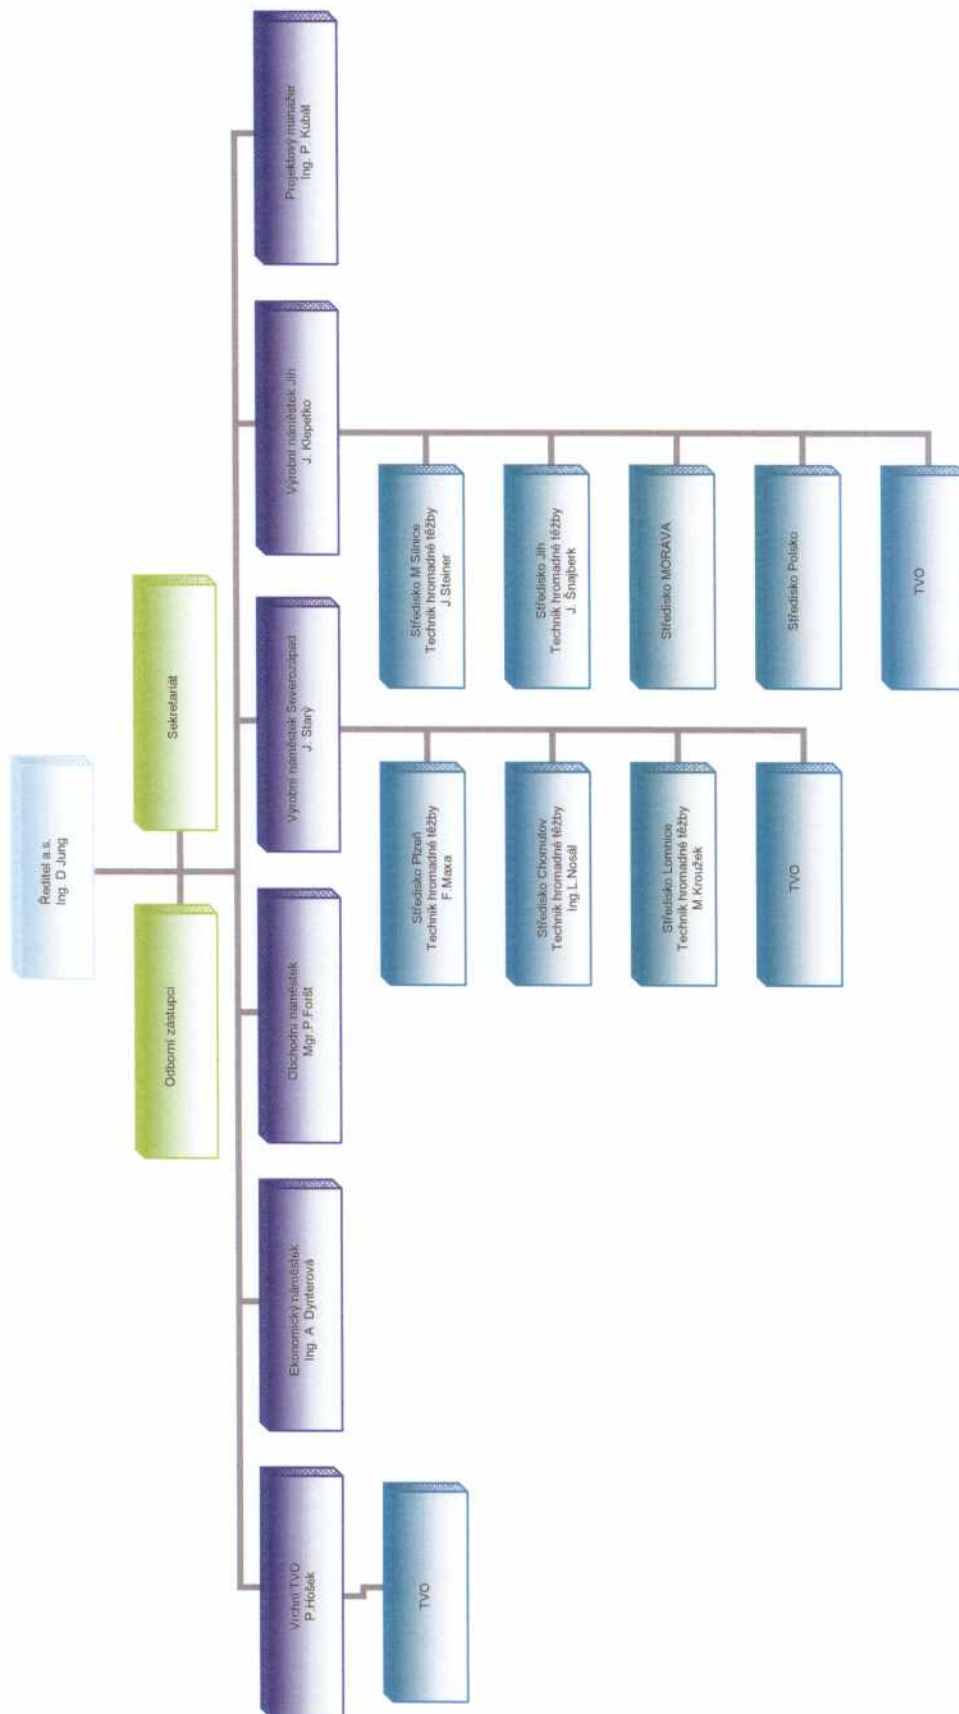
Ředitel a.s.
Ing. D Jung

Sekretariát

Odborní zástupci

Projektový manažer
Ing. P. Kubát

Výrobní náměstek Jih
J. Klepetko

Výrobní náměstek Severozápad
J. Starý

Obchodní náměstek
Mgr.P.Foršt

Ekonomický náměstek
Ing. A. Dynterová

Vrchní TVO
P.Hošek

Středisko M Silnice
Technik hromadné těžby
J Steiner

Středisko Jih
Technik hromadné těžby
J. Šnajberk

Středisko MORAVA

Středisko Polsko

TVO

Středisko Plzeň
Technik hromadné těžby
F.Maxa

Středisko Chomutov
Technik hromadné těžby
Ing.L.Nosál

Středisko Lomnice
Technik hromadné těžby
M.Kroužek

TVO

TVO